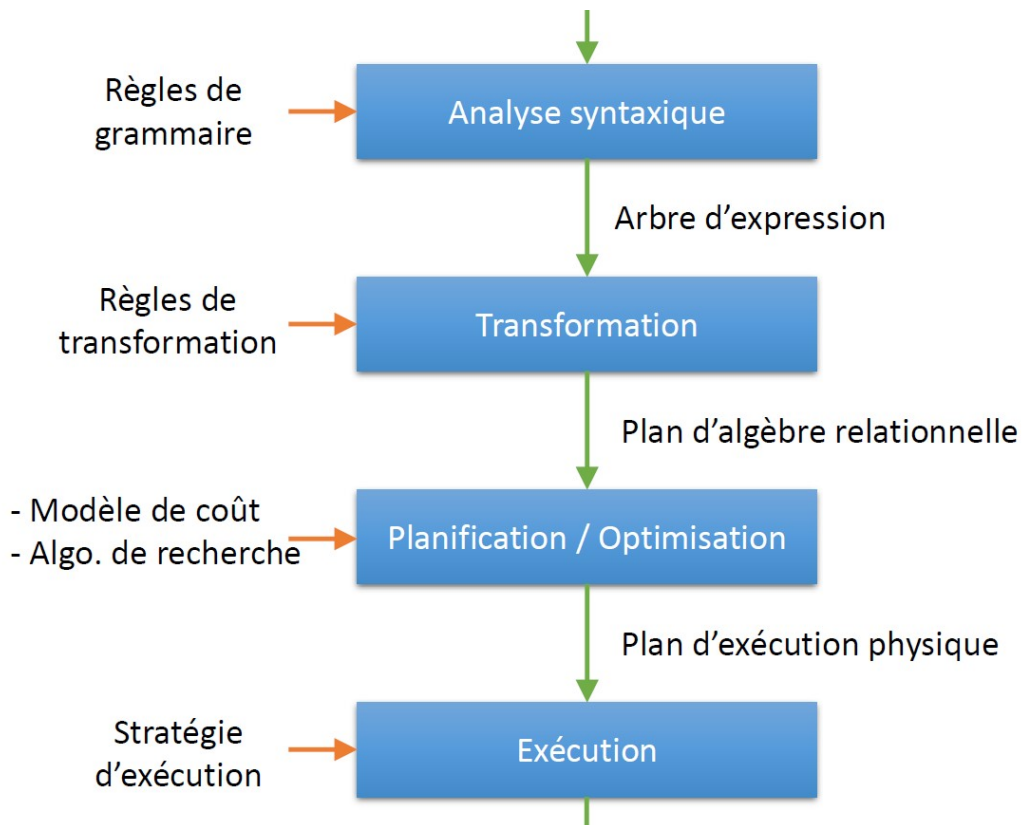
Règles de grammaire

Analyse syntaxique

Arbre d'expression

Règles de transformation

Transformation

Plan d'algèbre relationnelle

- Modèle de coût
- Algo. de recherche

Planification / Optimisation

Plan d'exécution physique

Stratégie d'exécution

Exécution